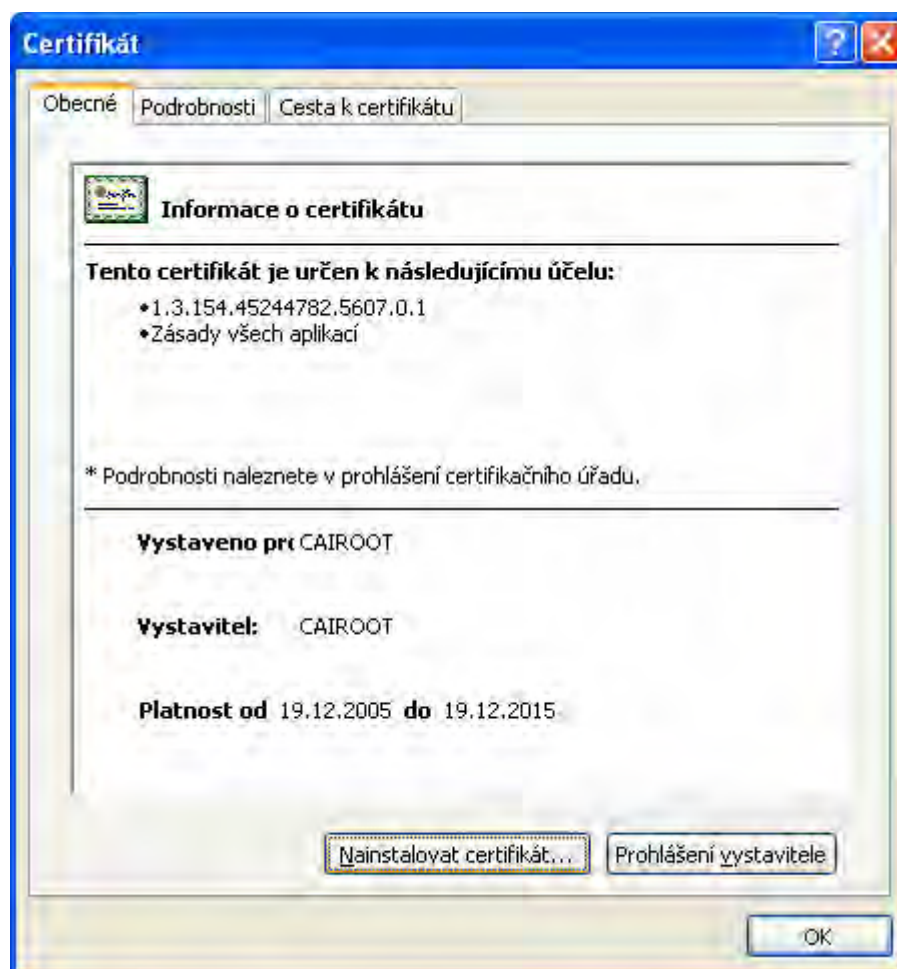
Certifikát

?

Obecné | Podrobnosti | Cesta k certifikátu

Informace o certifikátu

Tento certifikát je určen k následujícímu účelu:

•1.3.154.45244782.5607.0.1
•Zásady všech aplikací

* Podrobnosti naleznete v prohlášení certifikačního úřadu.

Vystaveno pr( CAIROOT

Vystavitel: CAIROOT

Platnost od 19.12.2005 do 19.12.2015

Nainstalovat certifikát... | Prohlášení vystavitele

OK